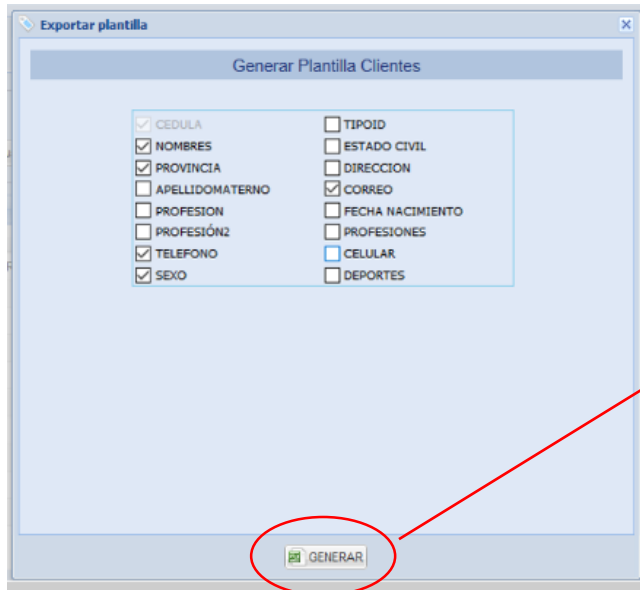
Exportar plantilla

Generar Plantilla Clientes

| | |
|---|---|
| CEDULA | TIPOID |
| NOMBRES | ESTADO CIVIL |
| PROVINCIA | DIRECCION |
| APELLIDOMATERNO | CORREO |
| PROFESION | FECHA NACIMIENTO |
| PROFESIÓN2 | PROFESIONES |
| TELEFONO | CELULAR |
| SEXO | DEPORTES |

GENERAR